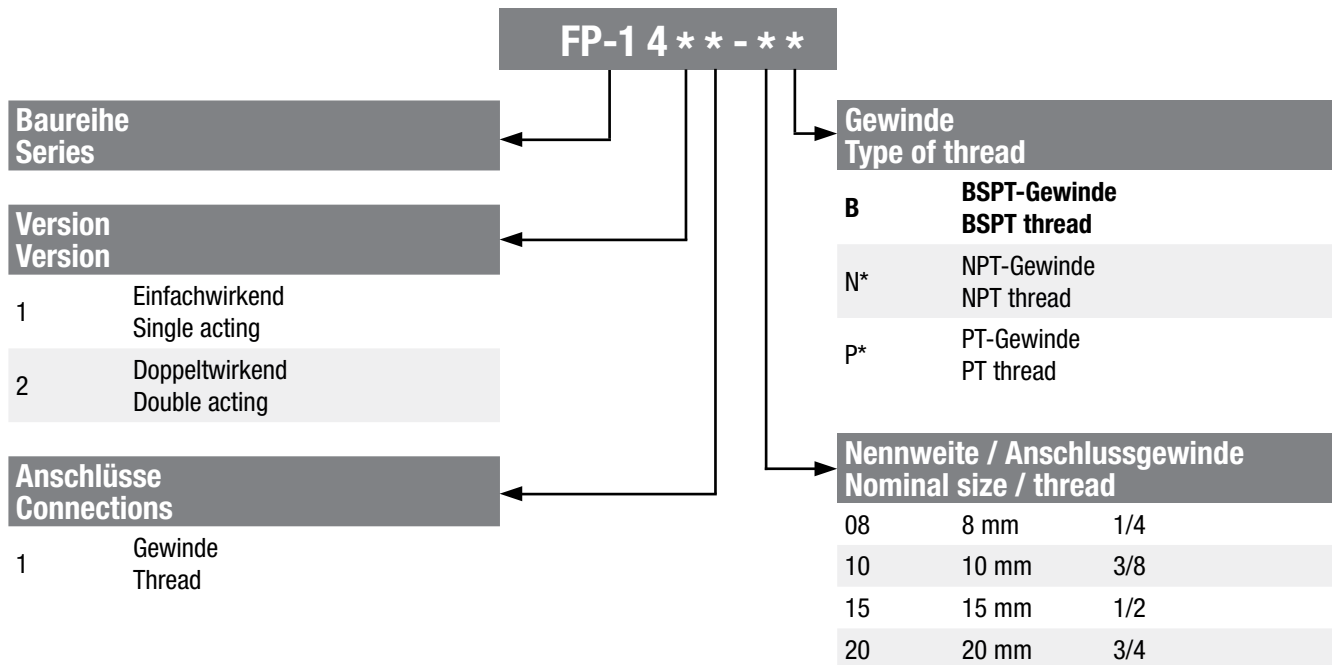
FP-1 4 * * - * *

Baureihe
Series

Version
Version

| | |
|---|---|
| 1 | Einfachwirkend Single acting |
| 2 | Doppeltwirkend Double acting |

Anschlüsse
Connections

| | |
|---|---|
| 1 | Gewinde Thread |

Gewinde
Type of thread

| | |
|---|---|
| **B** | **BSPT-Gewinde BSPT thread** |
| N* | NPT-Gewinde NPT thread |
| P* | PT-Gewinde PT thread |

Nennweite / Anschlussgewinde
Nominal size / thread

| | | |
|---|---|---|
| 08 | 8 mm | 1/4 |
| 10 | 10 mm | 3/8 |
| 15 | 15 mm | 1/2 |
| 20 | 20 mm | 3/4 |